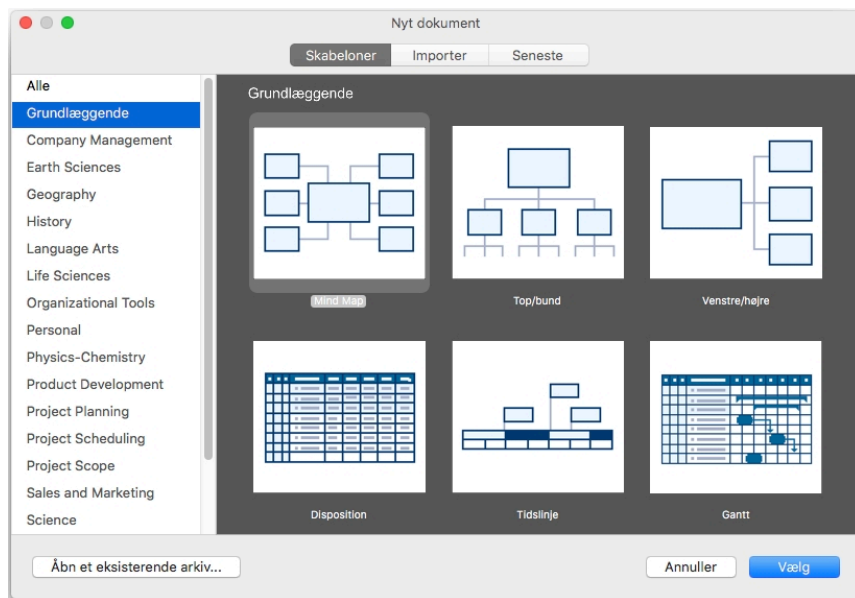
Nyt dokument

Skabeloner Importer Seneste

Alle
Grundlæggende
Company Management
Earth Sciences
Geography
History
Language Arts
Life Sciences
Organizational Tools
Personal
Physics-Chemistry
Product Development
Project Planning
Project Scheduling
Project Scope
Sales and Marketing
Science

Grundlæggende

Mind Map
Top/bund
Venstre/højre
Disposition
Tidslinje
Gantt

Åbn et eksisterende arkiv...
Annuller
Vælg